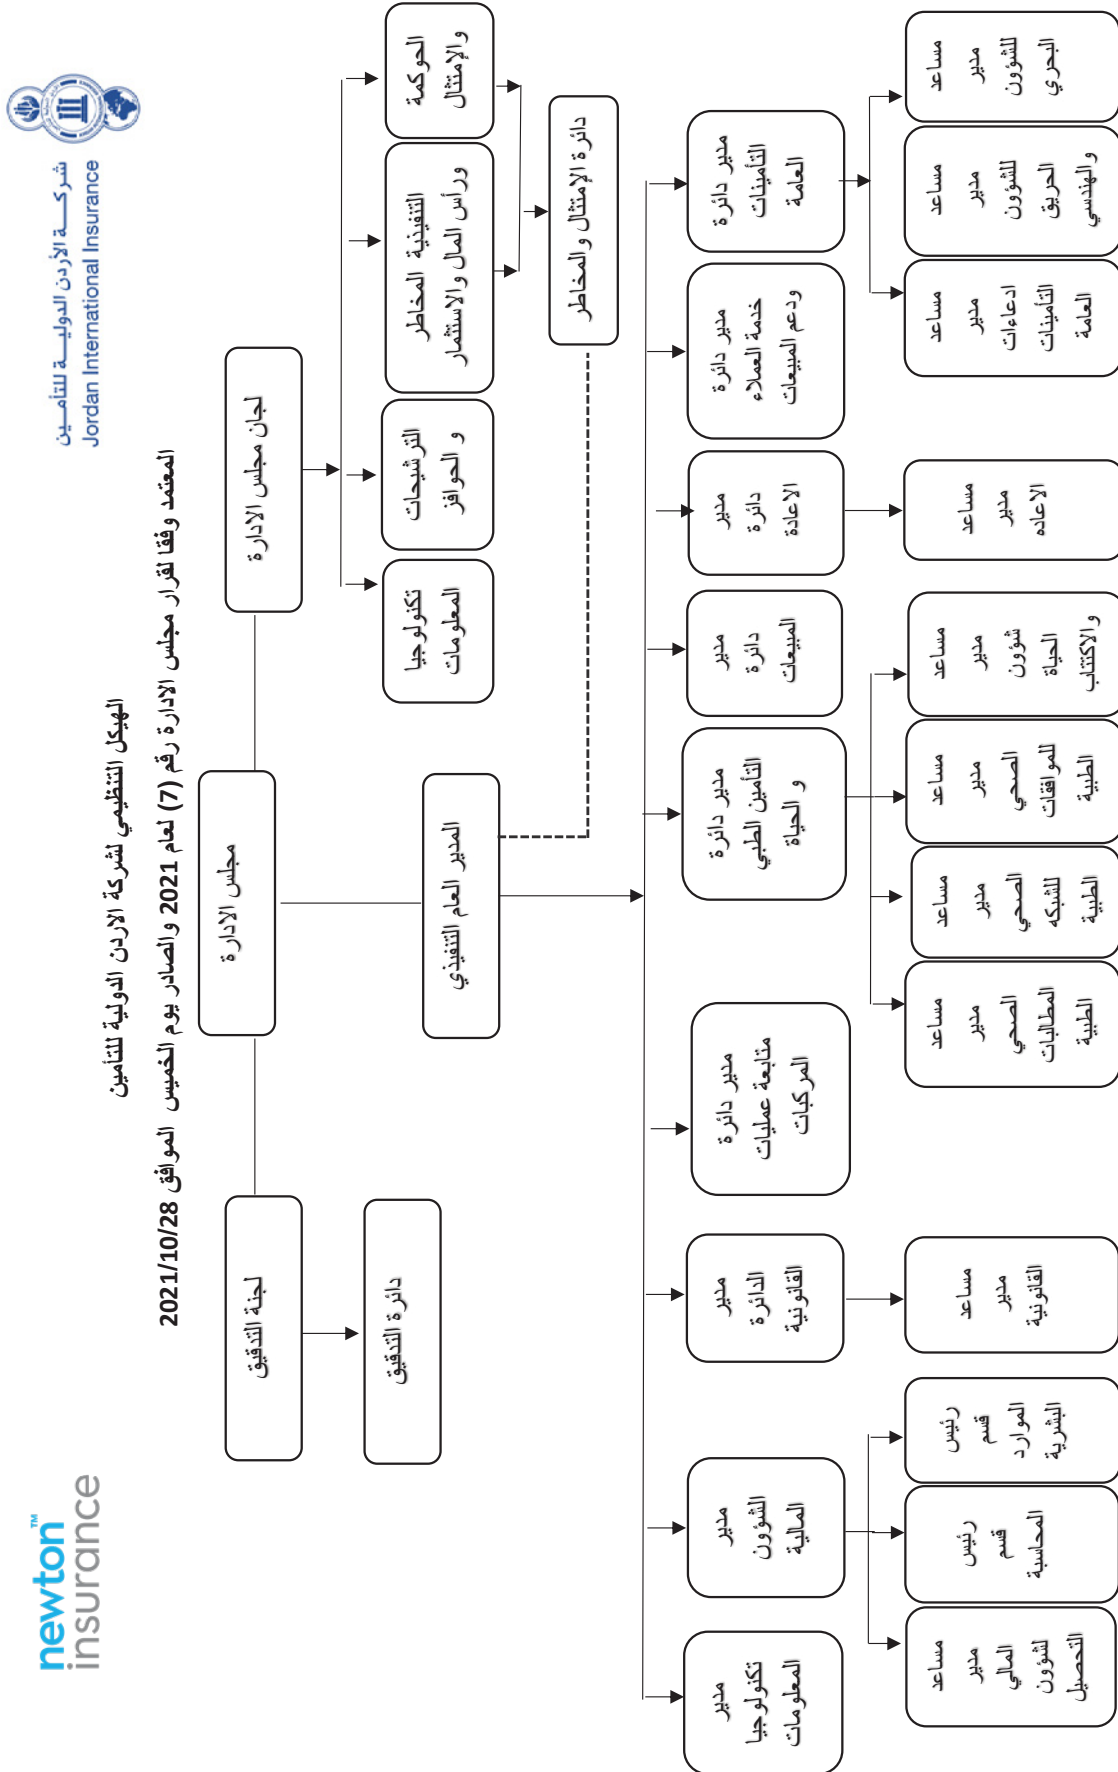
شركـــة الأردن الدوليـــة للتأميـن
Jordan International Insurance

newton™ insurance

الهيكل التنظيمي لشركة الاردن الدولية للتأمين
المعتمد وفقا لقرار مجلس الادارة رقم (7) لعام 2021 والصادر يوم الخميس الموافق 2021/10/28

مجلس الادارة

لجان مجلس الادارة

الحوكمة و الإمتثال

التنفيذية المخاطر ورأس المال والاستثمار

الترشيحات و الحوافز

تكنولوجيا المعلومات

دائرة الإمتثال و المخاطر

لجنة التدقيق

دائرة التدقيق

المدير العام التنفيذي

مدير دائرة التأمينات العامة

مساعد مدير الشؤون البحري

مساعد مدير للشؤون الحريق و الهندسي

مساعد مدير ادعاءات التأمينات العامة

مدير دائرة خدمة العملاء ودعم المبيعات

مدير دائرة الاعادة

مساعد مدير الاعاده

مدير دائرة المبيعات

مدير دائرة التامين الطبي و الحياة

مساعد مدير شؤون الحياة و الاكتتاب

مساعد مدير الصحي الموافقات الطبية

مساعد مدير الصحي الشبكه الطبية

مساعد مدير الصحي المطالبات الطبية

مدير دائرة متابعة عمليات المركبات

مدير الدائرة القانونية

مساعد مدير القانونية

مدير الشؤون المالية

رئيس قسم الموارد البشرية

رئيس قسم المحاسبة

مساعد مدير المالي لشؤون التحصيل

مدير تكنولوجيا المعلومات